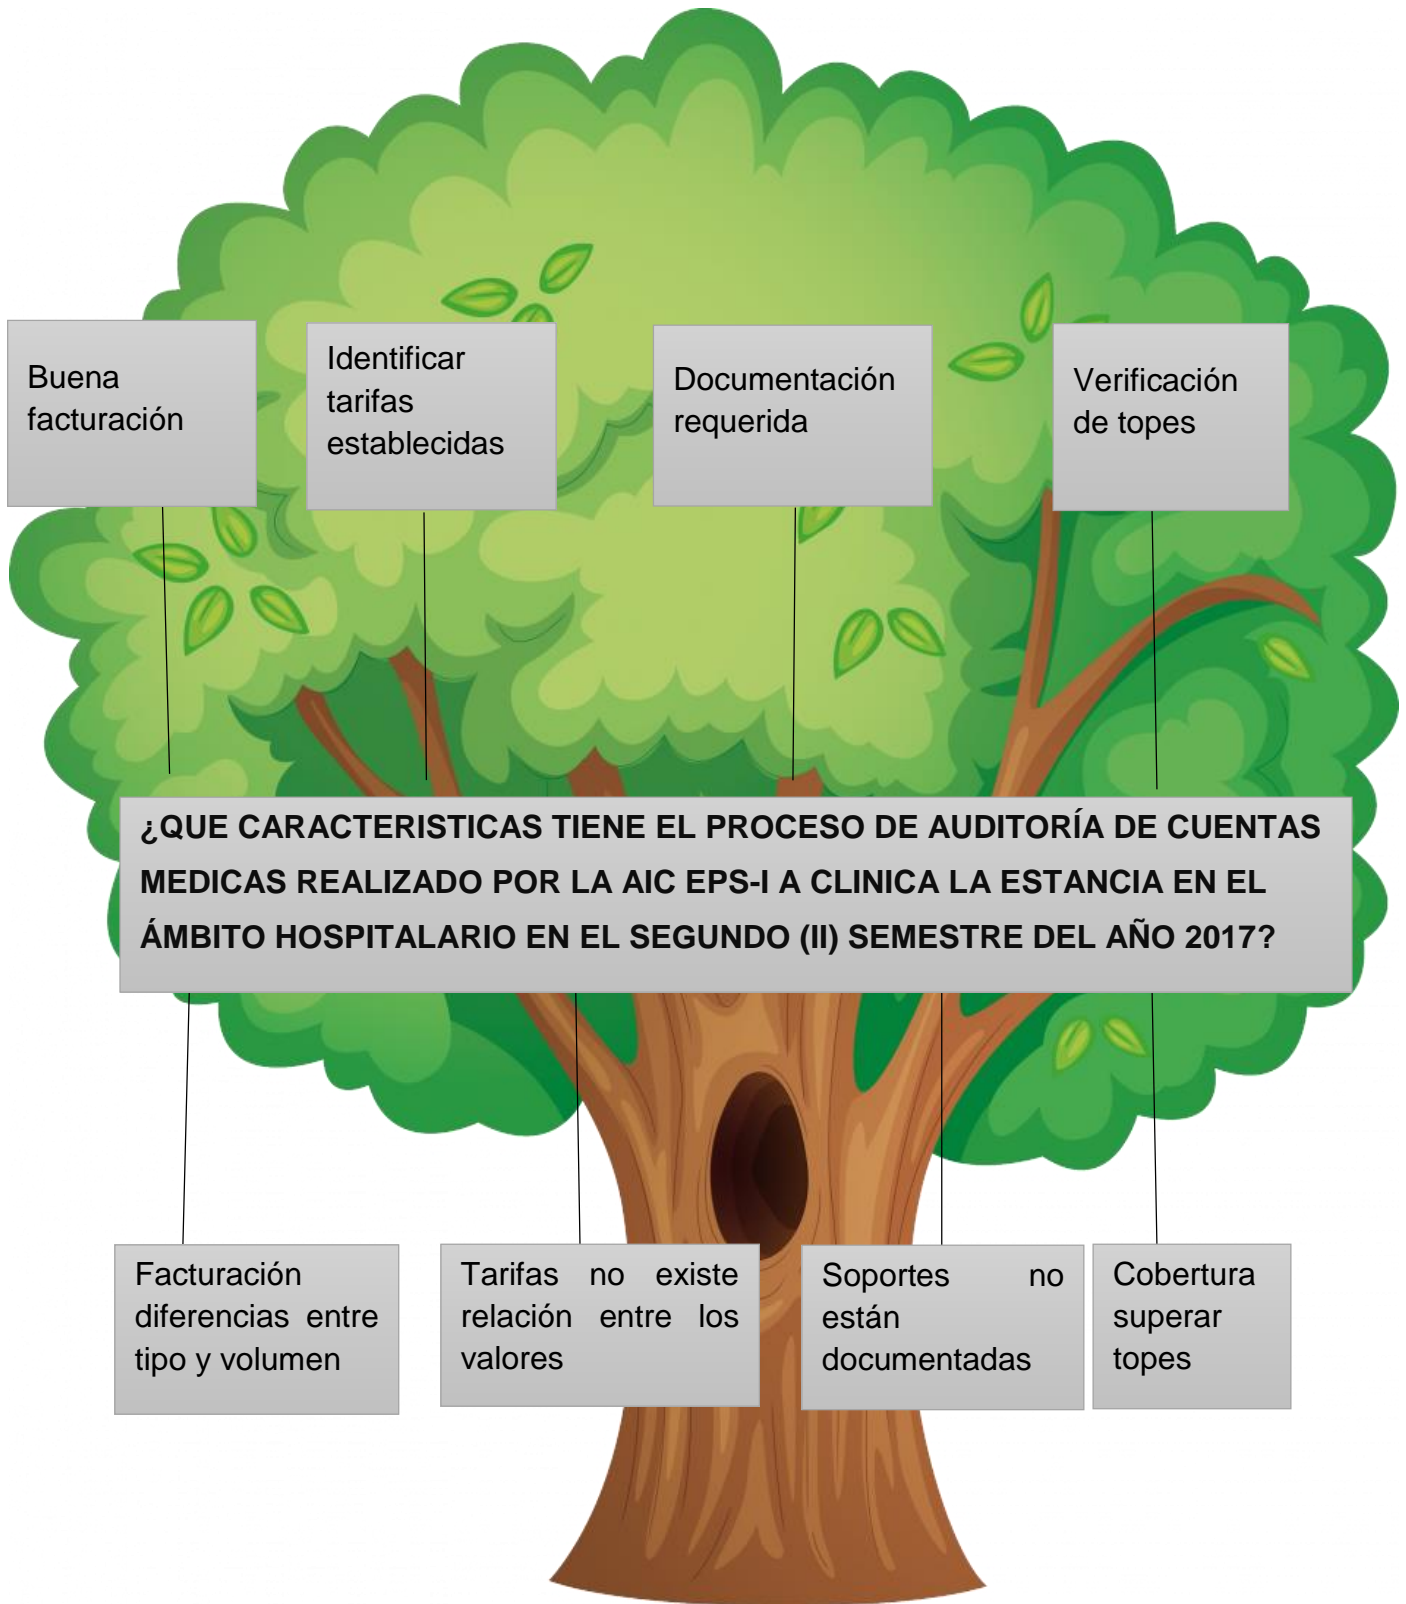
Buena facturación

Identificar tarifas establecidas

Documentación requerida

Verificación de topes

¿QUE CARACTERISTICAS TIENE EL PROCESO DE AUDITORÍA DE CUENTAS MEDICAS REALIZADO POR LA AIC EPS-I A CLINICA LA ESTANCIA EN EL ÁMBITO HOSPITALARIO EN EL SEGUNDO (II) SEMESTRE DEL AÑO 2017?

Facturación diferencias entre tipo y volumen

Tarifas no existe relación entre los valores

Soportes no están documentadas

Cobertura superar topes